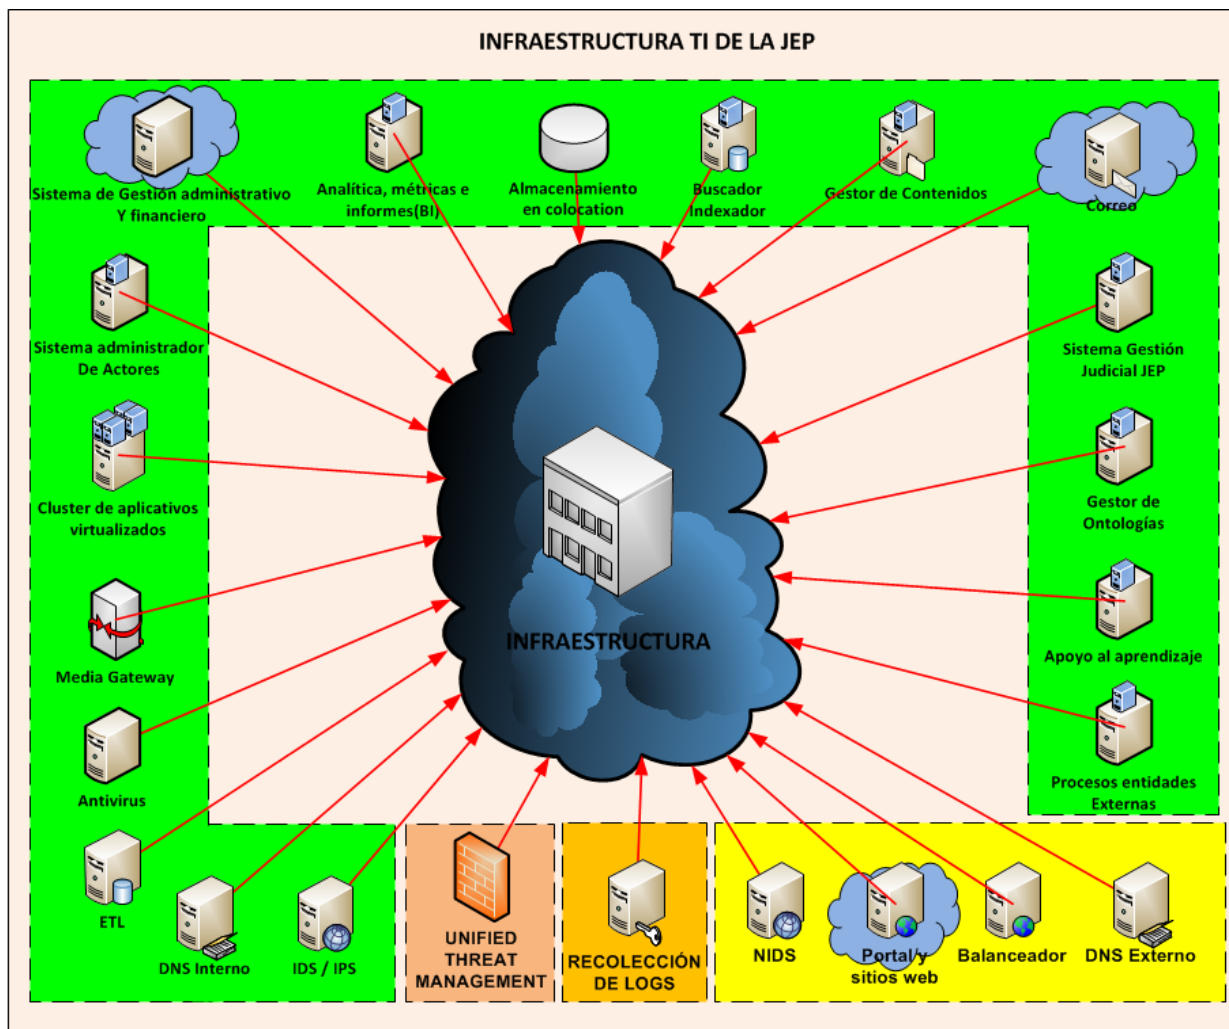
INFRAESTRUCTURA TI DE LA JEP

Sistema de Gestión administrativo Y financiero

Analítica, métricas e informes(BI)

Almacenamiento en colocation

Buscador Indexador

Gestor de Contenidos

Correo

Sistema administrador De Actores

Sistema Gestión Judicial JEP

Cluster de aplicativos virtualizados

Gestor de Ontologías

Media Gateway

INFRAESTRUCTURA

Apoyo al aprendizaje

Antivirus

Procesos entidades Externas

ETL

DNS Interno

IDS / IPS

UNIFIED THREAT MANAGEMENT

RECOLECCIÓN DE LOGS

NIDS

Portal y sitios web

Balanceador

DNS Externo